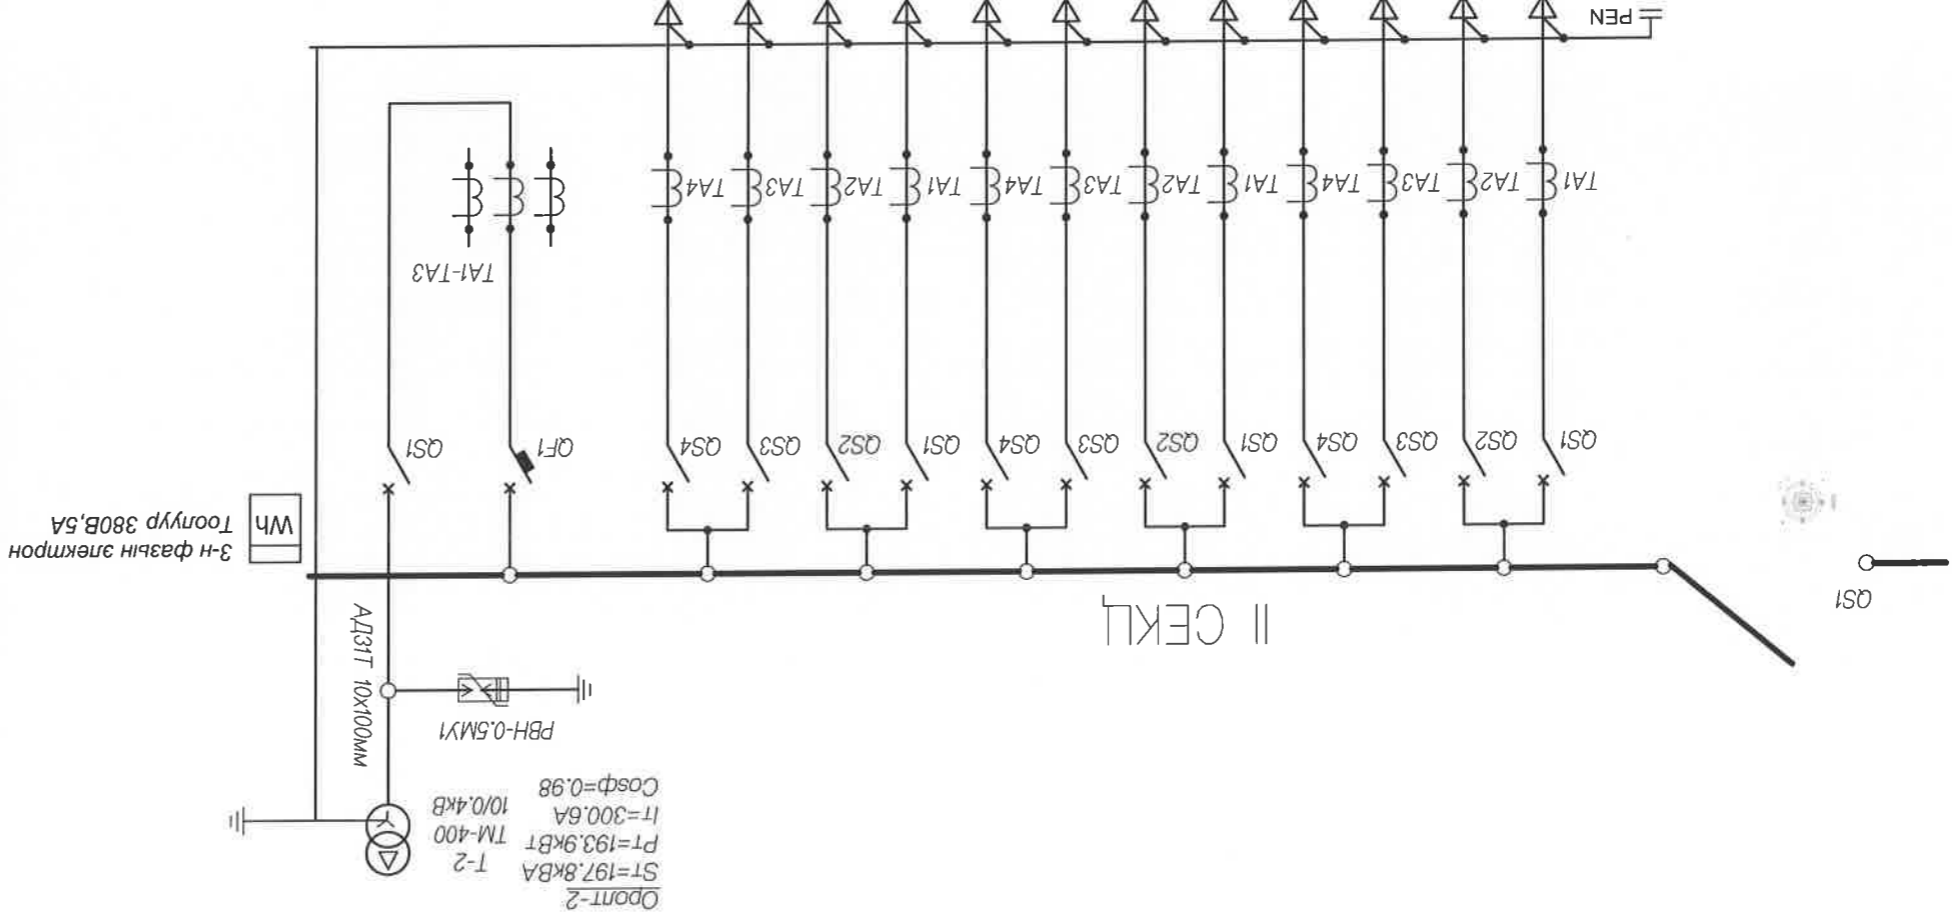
PEN

TA1 TA2 TA3 TA4 TA1 TA2 TA3 TA4 TA1 TA2 TA3 TA4

TA1-TA3

QS1 QS2 QS3 QS4 QS1 QS2 QS3 QS4 QS1 QS2 QS3 QS4

QF1 QS1

Wh

3-н фазын электрон Тоолуур 380В,5А

QS1

II СЕКЦ

АД31Т 10x100мм

РВН-0.5МУ1

Оролт-2
Sт=197.8кВА
Pт=193.9кВт
Iт=300.6А
Cosф=0.98

Т-2
ТМ-400
10/0,4кВ